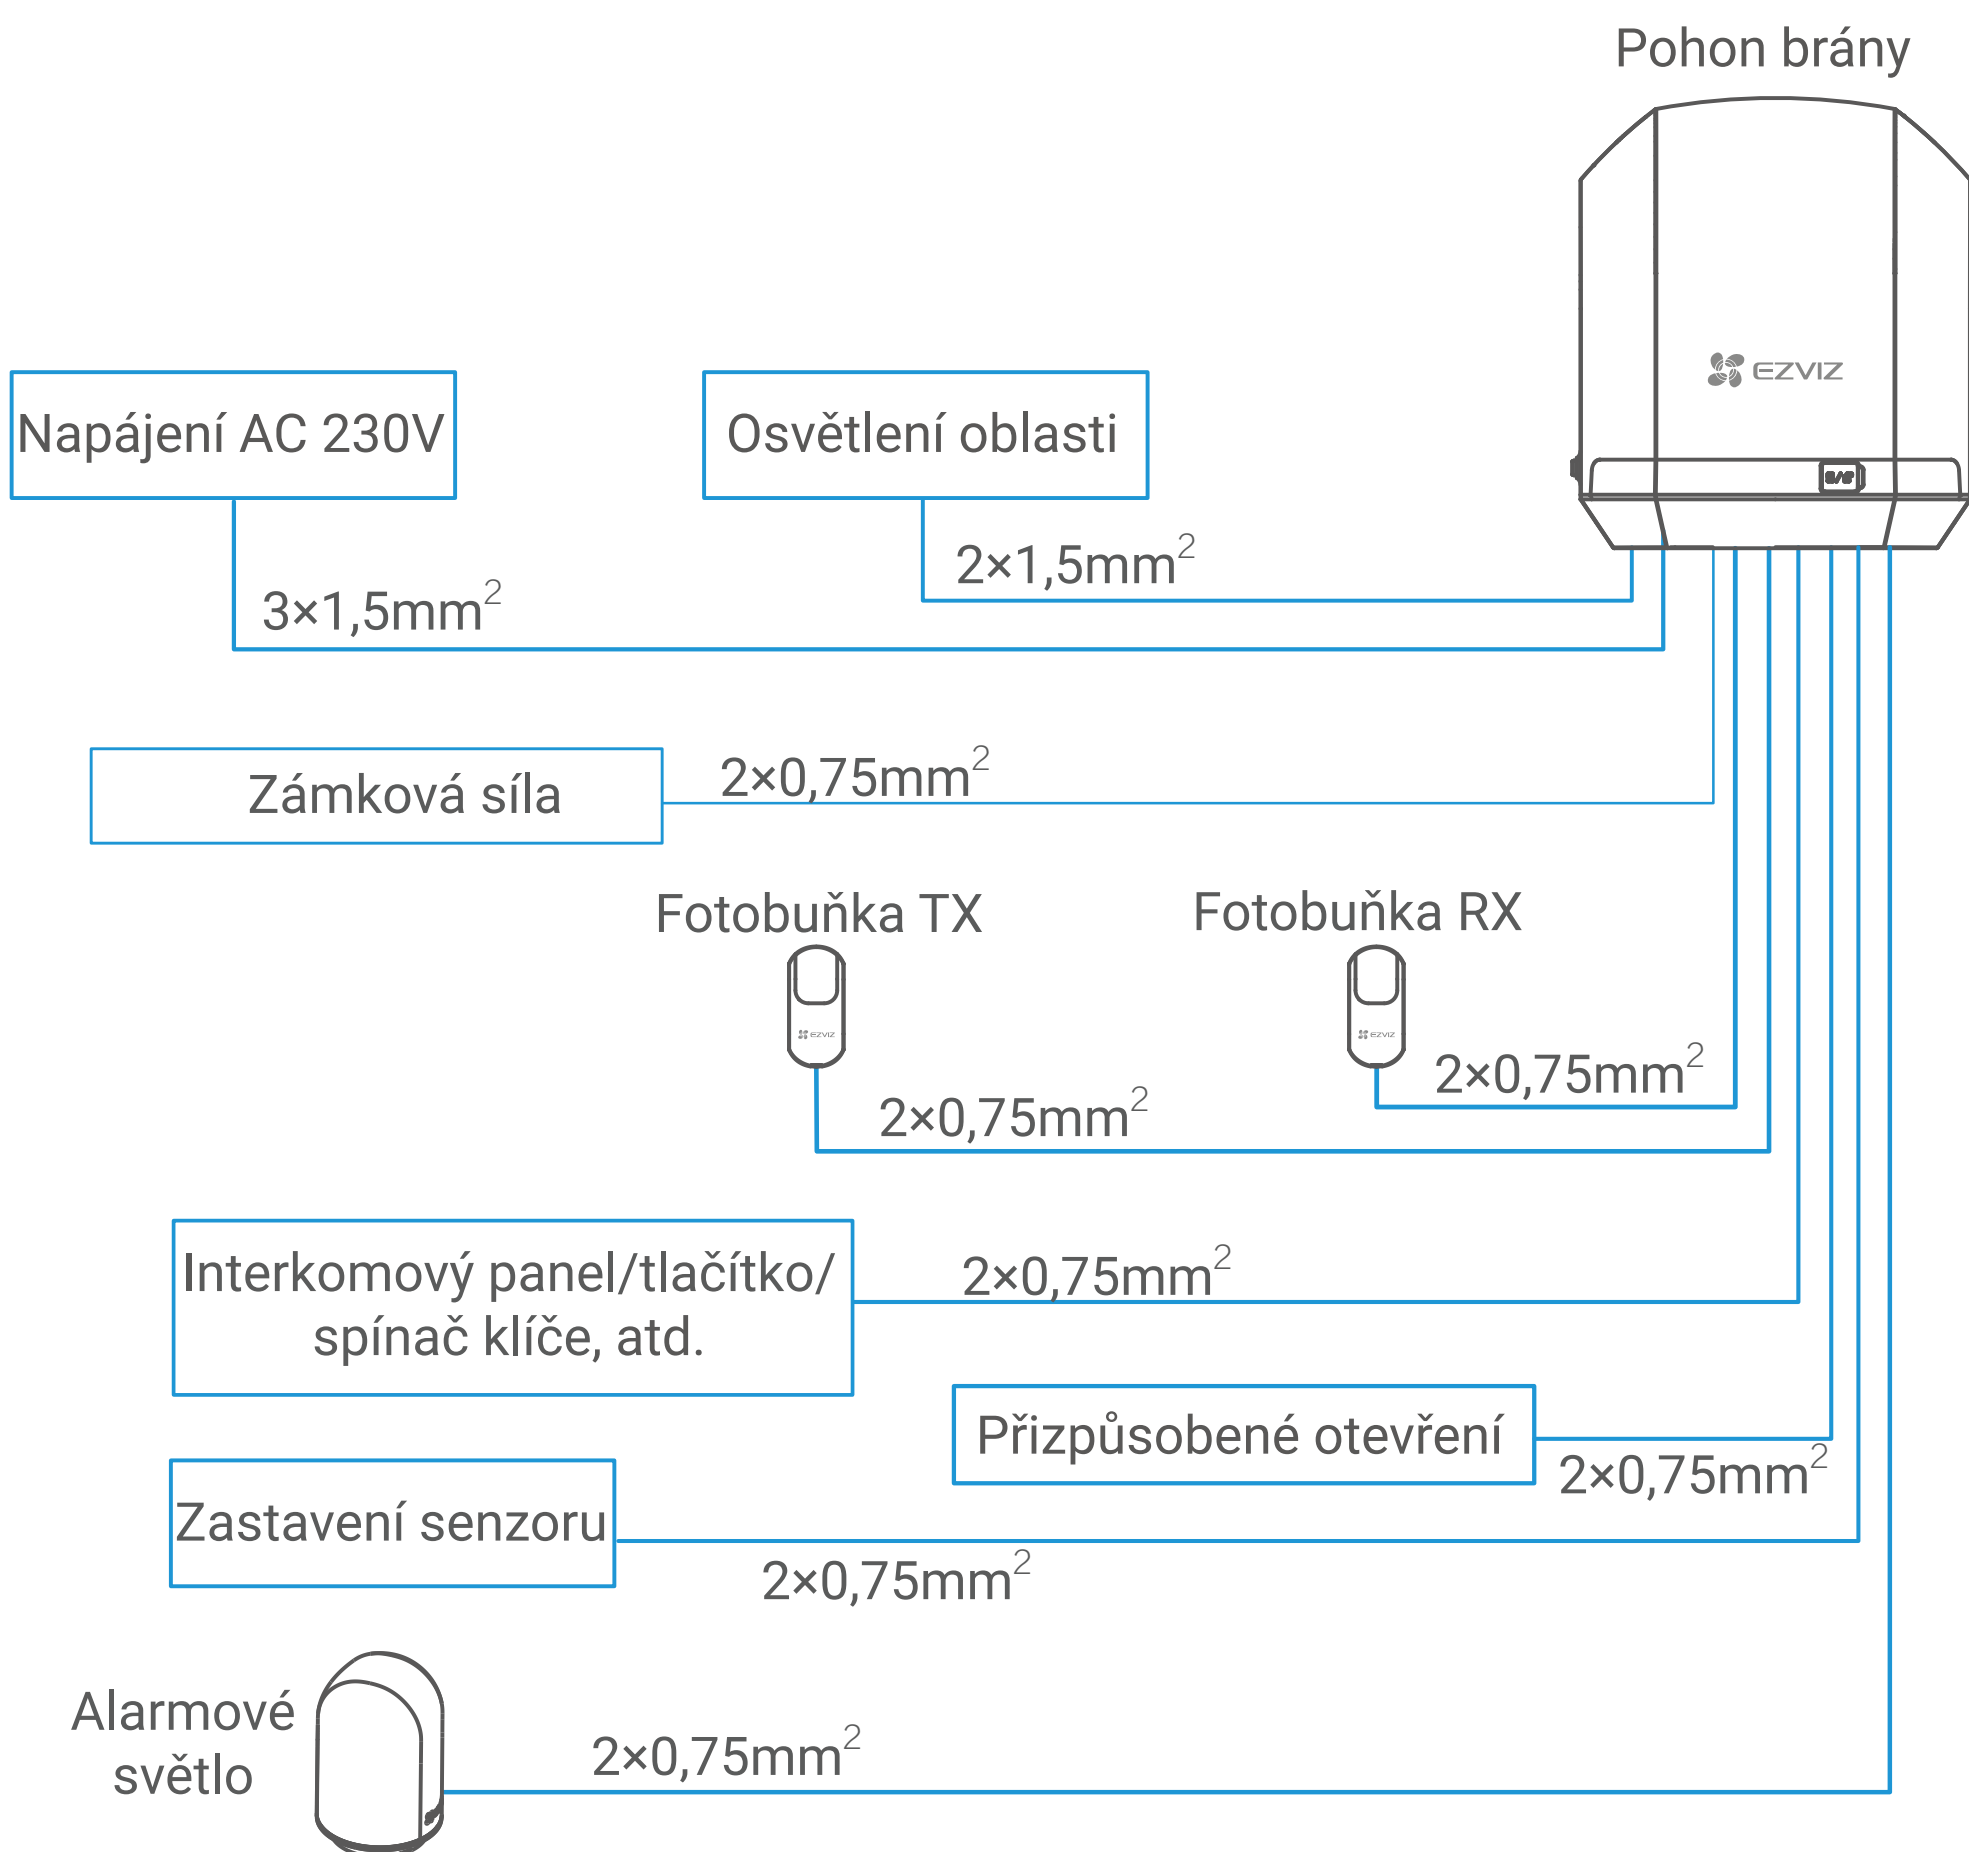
Pohon brány

EZVIZ

Napájení AC 230V

Osvětlení oblasti

$2\times1{,}5mm^2$

$3\times1{,}5mm^2$

Zámková síla

$2\times0{,}75mm^2$

Fotobuňka TX

Fotobuňka RX

EZVIZ

EZVIZ

$2\times0{,}75mm^2$

$2\times0{,}75mm^2$

Interkomový panel/tlačítko/ spínač klíče, atd.

$2\times0{,}75mm^2$

Přizpůsobené otevření

$2\times0{,}75mm^2$

Zastavení senzoru

$2\times0{,}75mm^2$

Alarmové světlo

$2\times0{,}75mm^2$